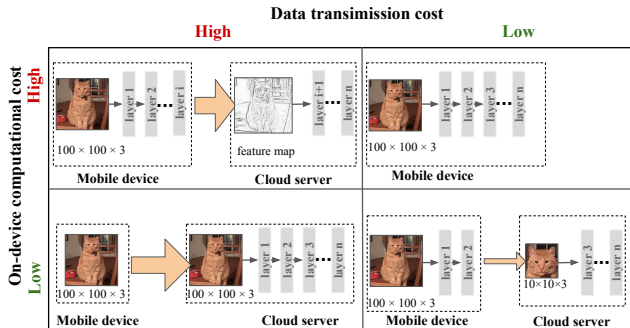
Data transimission cost

High

Low

On-device computational cost

High

Low

layer 1
layer 2
layer i

layer i+1
layer n

$100 \times 100 \times 3$

feature map

Mobile device

Cloud server

layer 1
layer 2
layer 3
layer n

$100 \times 100 \times 3$

Mobile device

$100 \times 100 \times 3$

$100 \times 100 \times 3$

layer 1
layer 2
layer 3
layer n

Mobile device

Cloud server

layer 1
layer 2

$100 \times 100 \times 3$

$10 \times 10 \times 3$

layer 3
layer n

Mobile device

Cloud server